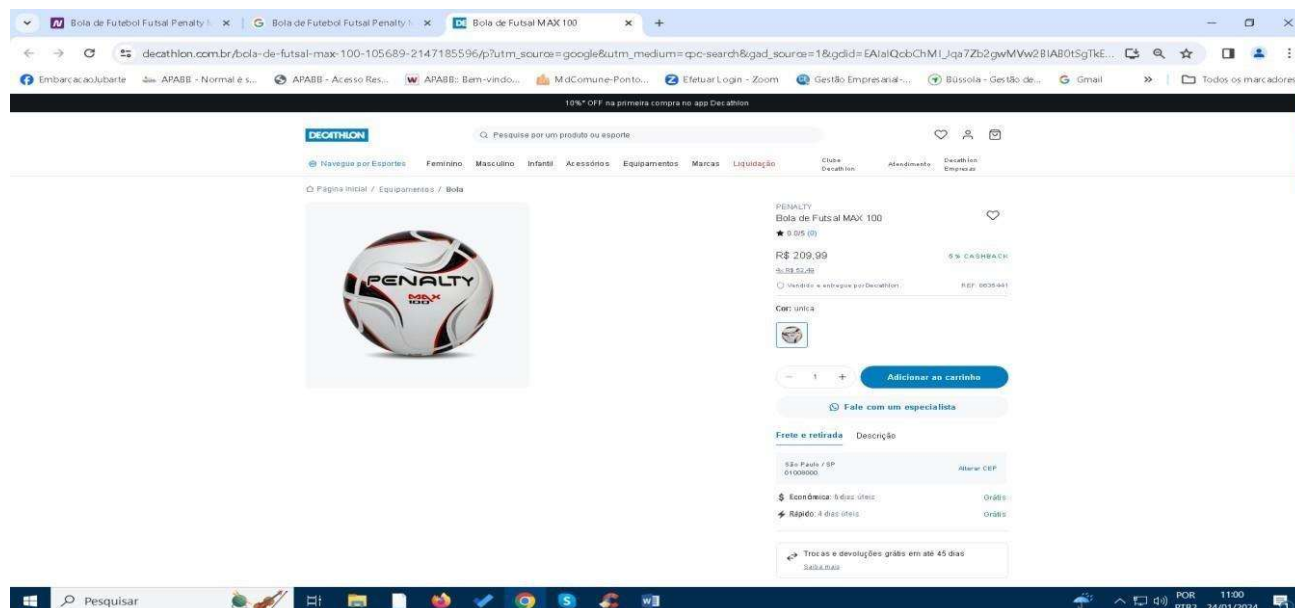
Bola de Futebol Futsal Penalty × | G Bola de Futebol Futsal Penalty × | Bola de Futsal MAX 100 × +

decathlon.com.br/bola-de-futsal-max-100-105689-2147185596/p?utm_source=google&utm_medium=cpc-search&gad_source=1&gclid=EAIaIQobChMI_Iqa7Zb2gwMVw2BIAB0tSgTkE...

EmbarcacaoJubarte | APABB - Normal e s... | APABB - Acesso Res... | APABB: Bem-vindo... | MdComune-Ponto... | Efetuar Login - Zoom | Gestão Empresarial-... | Bússola - Gestão de... | Gmail | » | Todos os marcadores

10%* OFF na primeira compra no app Decathlon

DECATHLON

Pesquise por um produto ou esporte

Navegue por Esportes | Feminino | Masculino | Infantil | Acessórios | Equipamentos | Marcas | Liquidação | Clube Decathlon | Atendimento | Decathlon Empresas

Página inicial / Equipamentos / Bola

PENALTY
MAX 100

PENALTY
Bola de Futsal MAX 100
★ 0.0/5 (0)

R$ 209,99
5% CASHBACK
4x R$ 52,49
Vendido e entregue por Decathlon
REF: 8838441

Cor: única

- 1 +
Adicionar ao carrinho

Fale com um especialista

Frete e retirada | Descrição

São Paulo / SP
01009000
Alterar CEP

Econômica: 5 dias úteis Grátis
Rápido: 4 dias úteis Grátis

Trocas e devoluções grátis em até 45 dias
Saiba mais

Pesquisar

POR PTB2 11:00 24/01/2024